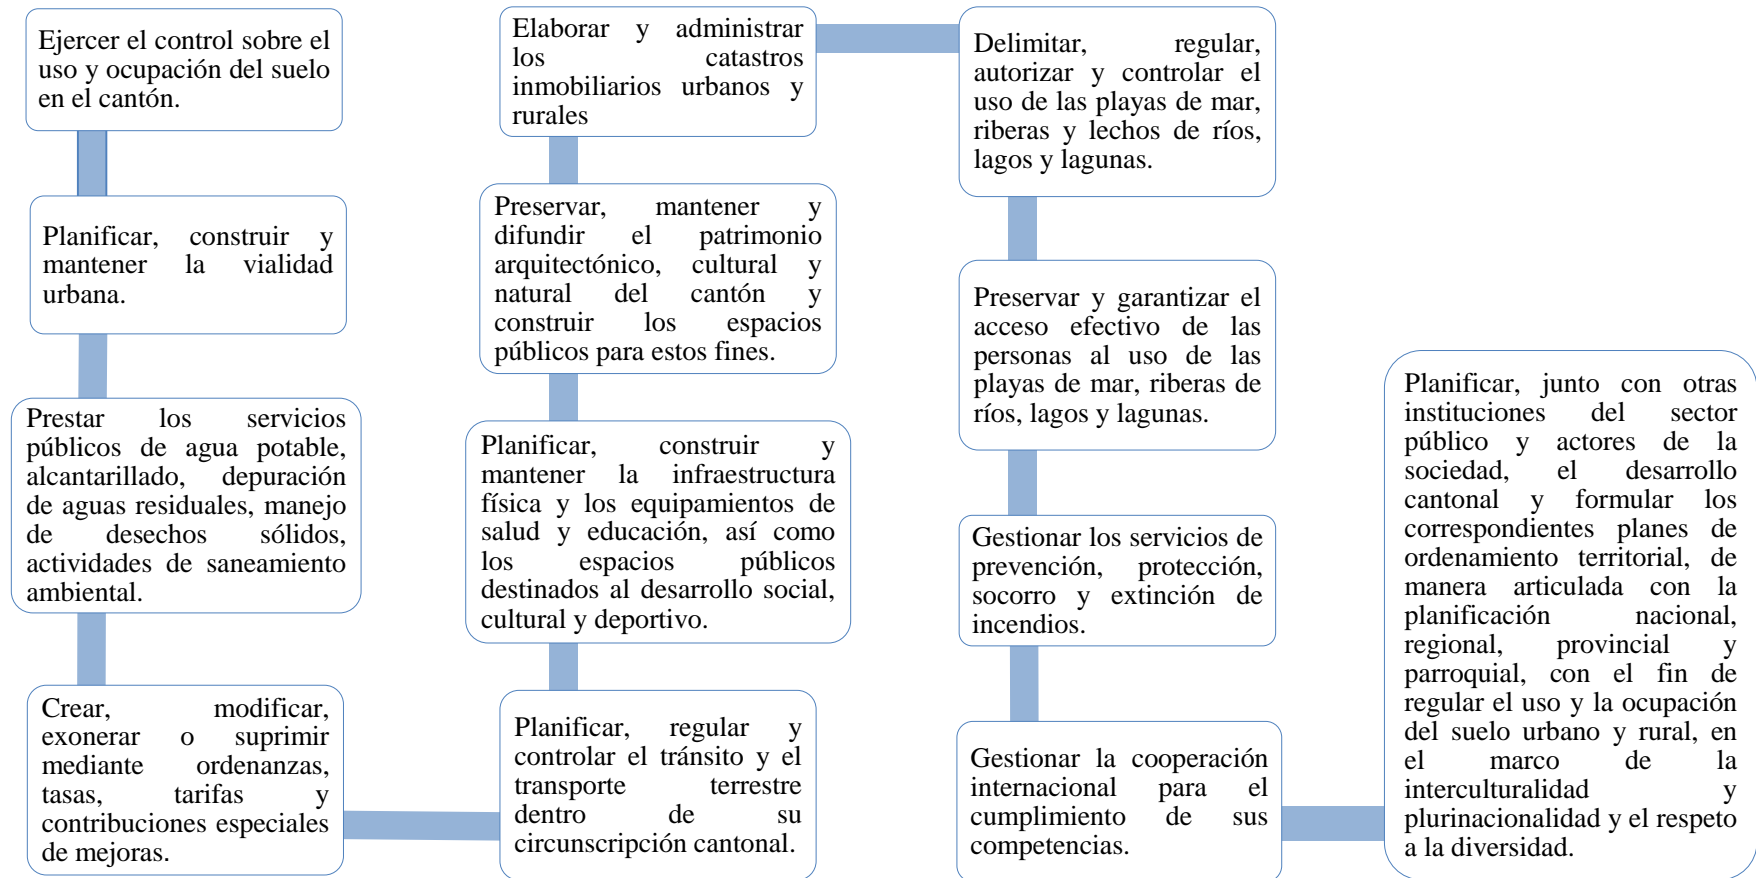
Ejercer el control sobre el uso y ocupación del suelo en el cantón.

Planificar, construir y mantener la vialidad urbana.

Prestar los servicios públicos de agua potable, alcantarillado, depuración de aguas residuales, manejo de desechos sólidos, actividades de saneamiento ambiental.

Crear, modificar, exonerar o suprimir mediante ordenanzas, tasas, tarifas y contribuciones especiales de mejoras.

Planificar, regular y controlar el tránsito y el transporte terrestre dentro de su circunscripción cantonal.

Planificar, construir y mantener la infraestructura física y los equipamientos de salud y educación, así como los espacios públicos destinados al desarrollo social, cultural y deportivo.

Preservar, mantener y difundir el patrimonio arquitectónico, cultural y natural del cantón y construir los espacios públicos para estos fines.

Elaborar y administrar los catastros inmobiliarios urbanos y rurales

Delimitar, regular, autorizar y controlar el uso de las playas de mar, riberas y lechos de ríos, lagos y lagunas.

Preservar y garantizar el acceso efectivo de las personas al uso de las playas de mar, riberas de ríos, lagos y lagunas.

Gestionar los servicios de prevención, protección, socorro y extinción de incendios.

Gestionar la cooperación internacional para el cumplimiento de sus competencias.

Planificar, junto con otras instituciones del sector público y actores de la sociedad, el desarrollo cantonal y formular los correspondientes planes de ordenamiento territorial, de manera articulada con la planificación nacional, regional, provincial y parroquial, con el fin de regular el uso y la ocupación del suelo urbano y rural, en el marco de la interculturalidad y plurinacionalidad y el respeto a la diversidad.